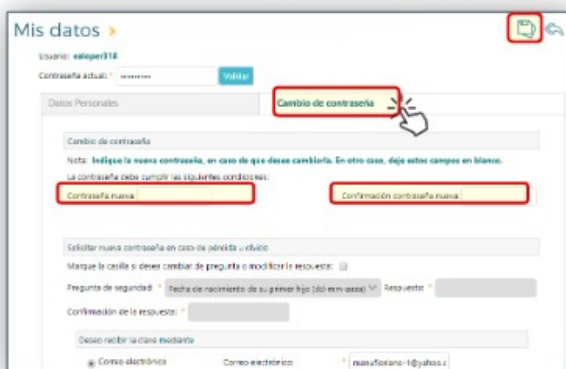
Mis datos >

Usuario: ealoper318

Contraseña actual: * ••••••••• Validar

Datos Personales

Cambio de contraseña

Cambio de contraseña

Nota: Indique la nueva contraseña, en caso de que desee cambiarla. En otro caso, deje estos campos en blanco.

La contraseña debe cumplir las siguientes condiciones:

Contraseña nueva:

Confirmación contraseña nueva:

Solicitar nueva contraseña en caso de pérdida u olvido

Marque la casilla si desea cambiar de pregunta o modificar la respuesta:

Pregunta de seguridad: * Fecha de nacimiento de su primer hijo (dd-mm-aaaa) Respuesta: *

Confirmación de la respuesta: *

Deseo recibir la clave mediante

Correo electrónico Correo electrónico: * manufloriano-1@yahoo.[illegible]